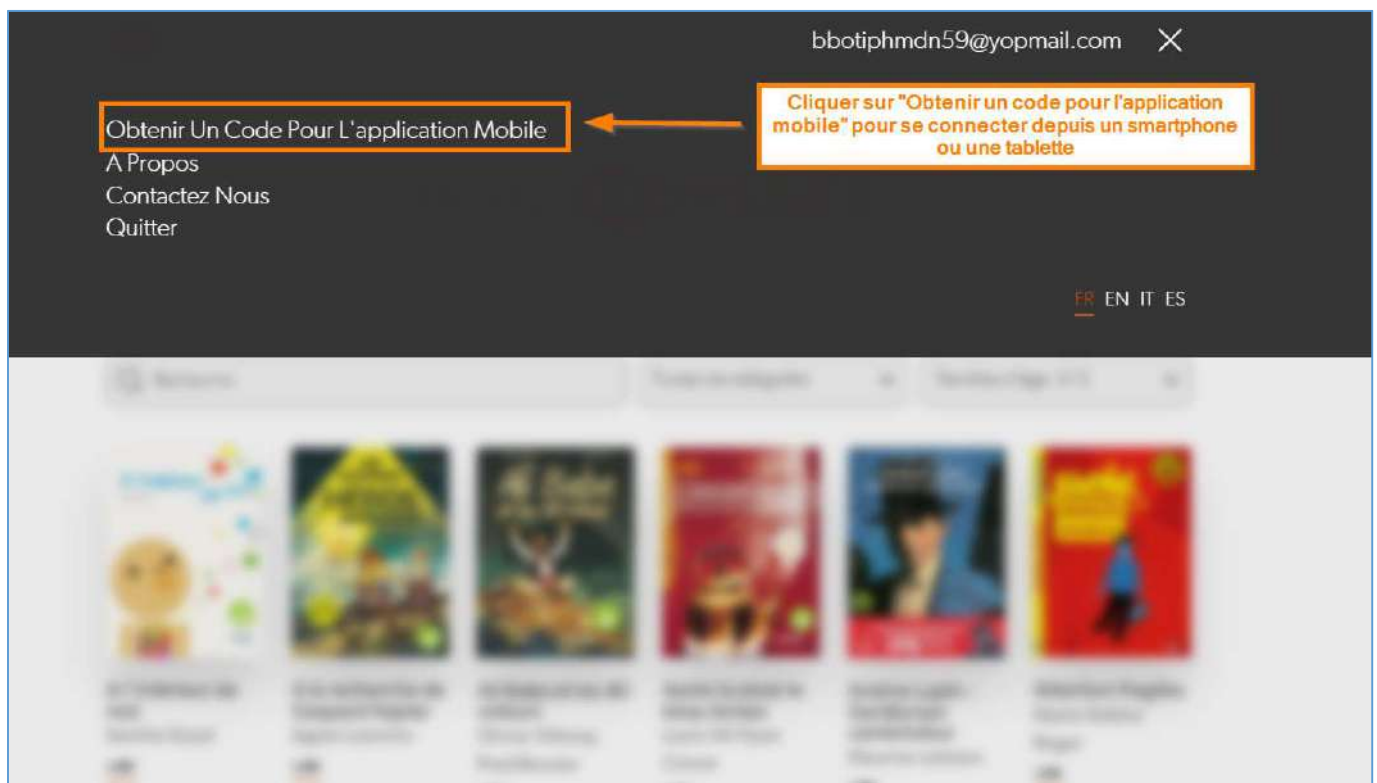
bbotiphmdn59@yopmail.com ✕

Obtenir Un Code Pour L'application Mobile
A Propos
Contactez Nous
Quitter

Cliquer sur "Obtenir un code pour l'application mobile" pour se connecter depuis un smartphone ou une tablette

FR EN IT ES